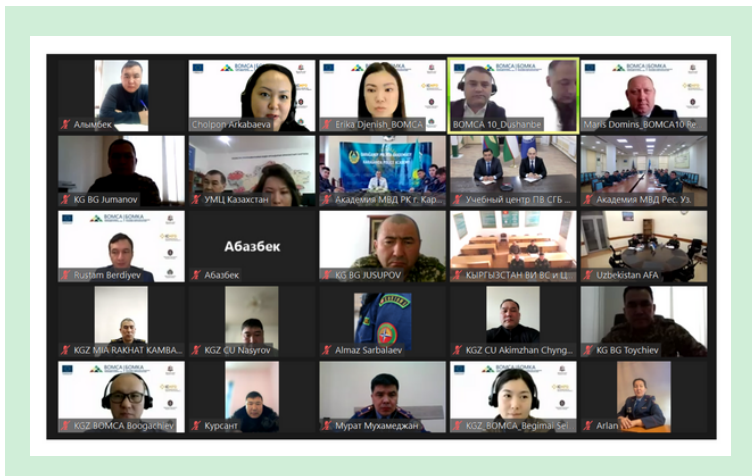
Алымбек
Cholpon Arkabaeva
Erika Djenish_BOMCA
BOMCA 10_Dushanbe
Maris Domins_BOMCA10 Re
KG BG Jumanov
УМЦ Казахстан
Академия МВД РК г. Кар
Учебный центр ПВ СГБ
Академия МВД Рес. Уз.
Абазбек
Rustam Berdiyev
Абазбек
KG BG JUSUPOV
КЫРГЫЗСТАН ВИ ВС и Ц
Uzbekistan AFA
KGZ MIA RAKHAT KAMBA
KGZ CU Nasyrov
Almaz Sarbalaev
KGZ CU Akimzhan Chyng
KG BG Toychiev
KGZ BOMCA Boogachiev
Курсант
Мурат Мухамеджан
KGZ_BOMCA_Begimai Sei
Arlan